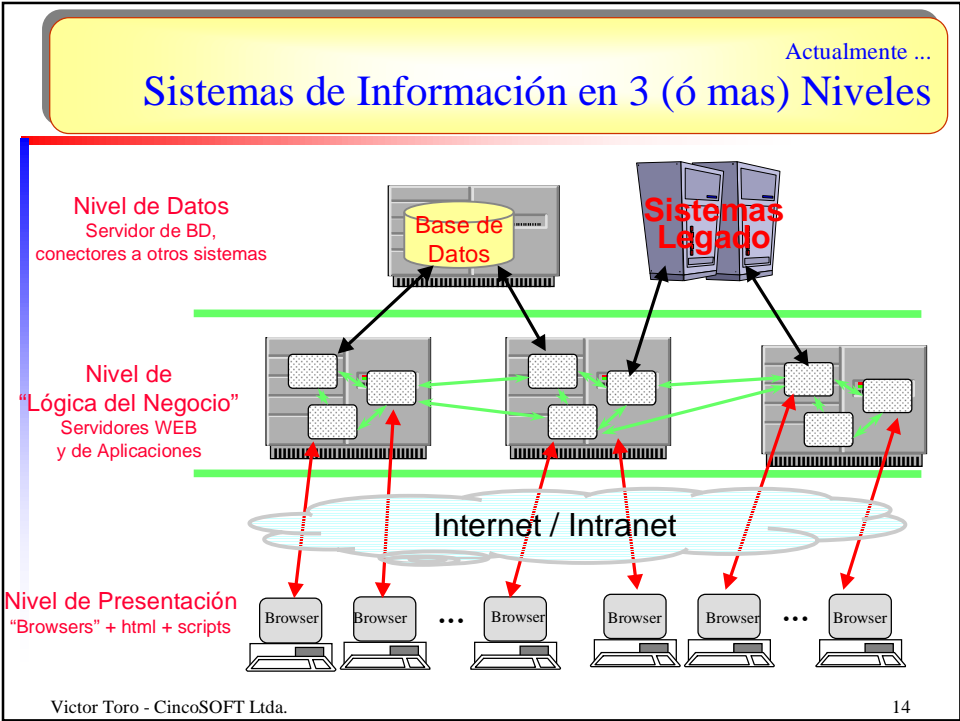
Actualmente ...
Sistemas de Información en 3 (ó mas) Niveles

Nivel de Datos
Servidor de BD, conectores a otros sistemas

Base de Datos

Sistemas Legado

Nivel de "Lógica del Negocio"
Servidores WEB y de Aplicaciones

Internet / Intranet

Nivel de Presentación
"Browsers" + html + scripts

Browser Browser ... Browser Browser Browser ... Browser

Victor Toro - CincoSOFT Ltda.

14